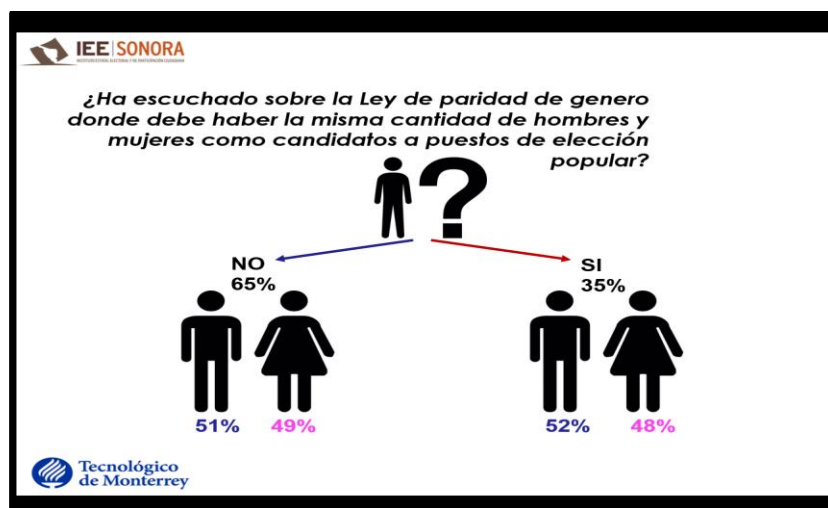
IEE SONORA
INSTITUTO ESTATAL ELECTORAL Y DE PARTICIPACIÓN CIUDADANA

¿Ha escuchado sobre la Ley de paridad de genero donde debe haber la misma cantidad de hombres y mujeres como candidatos a puestos de elección popular?

?

NO
65%

SI
35%

51% 49%

52% 48%

Tecnológico de Monterrey